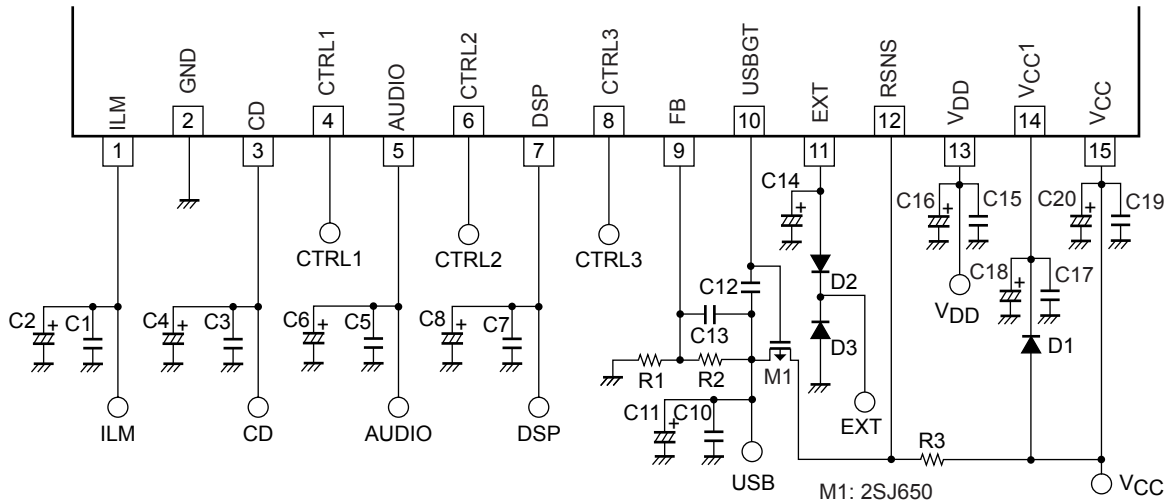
ILM GND CD CTRL1 AUDIO CTRL2 DSP CTRL3 FB USBGT EXT RSNS $V_{DD}$ $V_{CC}1$ $V_{CC}$

1 2 3 4 5 6 7 8 9 10 11 12 13 14 15

C14 C16 C15 C20 C19

CTRL1 CTRL2 CTRL3

C12 D2 C18 C17 $V_{DD}$

C2 C1 C4 C3 C6 C5 C8 C7 C13 D3

R1 R2 M1 D1

C11 C10

ILM CD AUDIO DSP USB EXT R3

M1: 2SJ650 $V_{CC}$